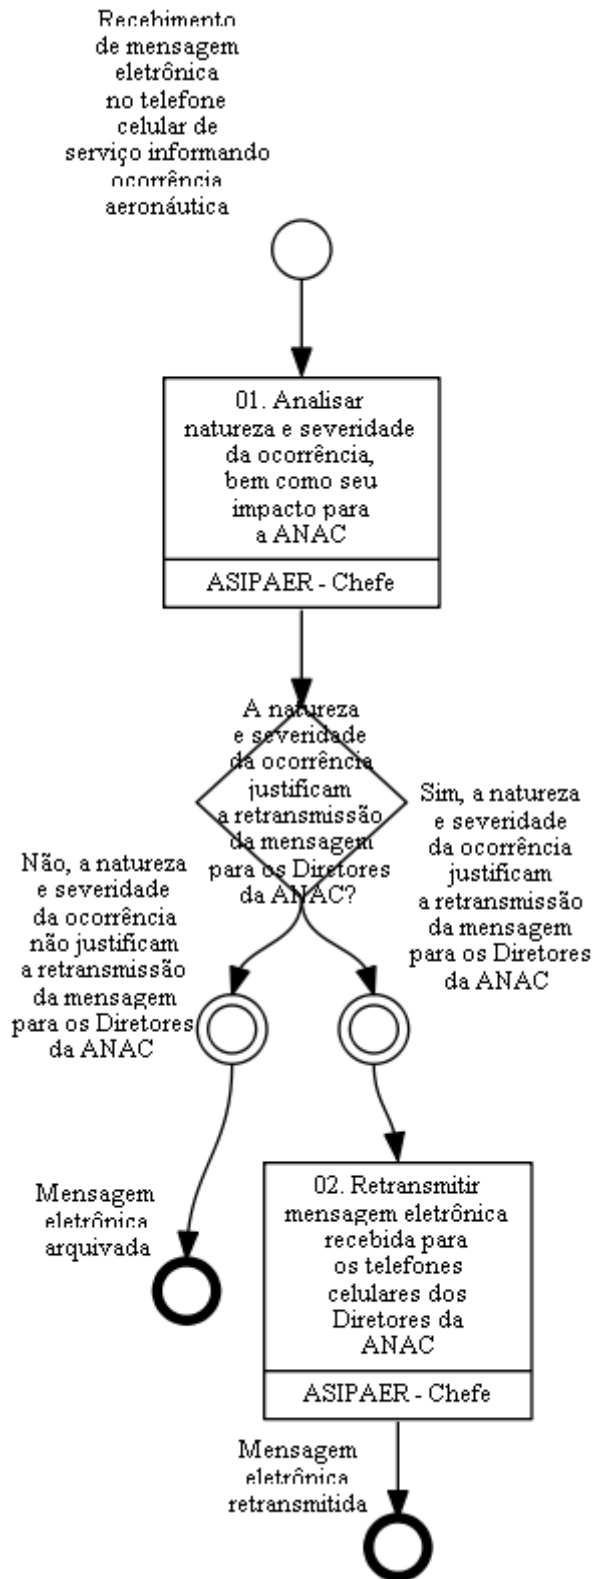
Recebimento de mensagem eletrônica no telefone celular de serviço informando ocorrência aeronáutica

01. Analisar natureza e severidade da ocorrência, bem como seu impacto para a ANAC

ASIPAER - Chefe

A natureza e severidade da ocorrência justificam a retransmissão da mensagem para os Diretores da ANAC?

Não, a natureza e severidade da ocorrência não justificam a retransmissão da mensagem para os Diretores da ANAC

Sim, a natureza e severidade da ocorrência justificam a retransmissão da mensagem para os Diretores da ANAC

Mensagem eletrônica arquivada

02. Retransmitir mensagem eletrônica recebida para os telefones celulares dos Diretores da ANAC

ASIPAER - Chefe

Mensagem eletrônica retransmitida